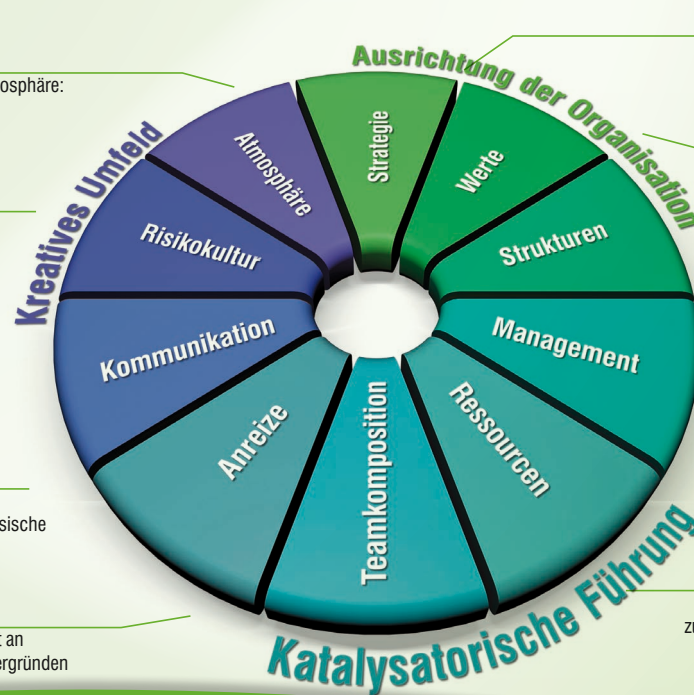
osphäre:

sische

t an
ergründen

Ausrichtung der Organisation

Kreatives Umfeld

Atmosphäre

Strategie

Werte

Strukturen

Risikokultur

Kommunikation

Management

Ressourcen

Teamkomposition

Anreize

Katalysatorische Führung

zu